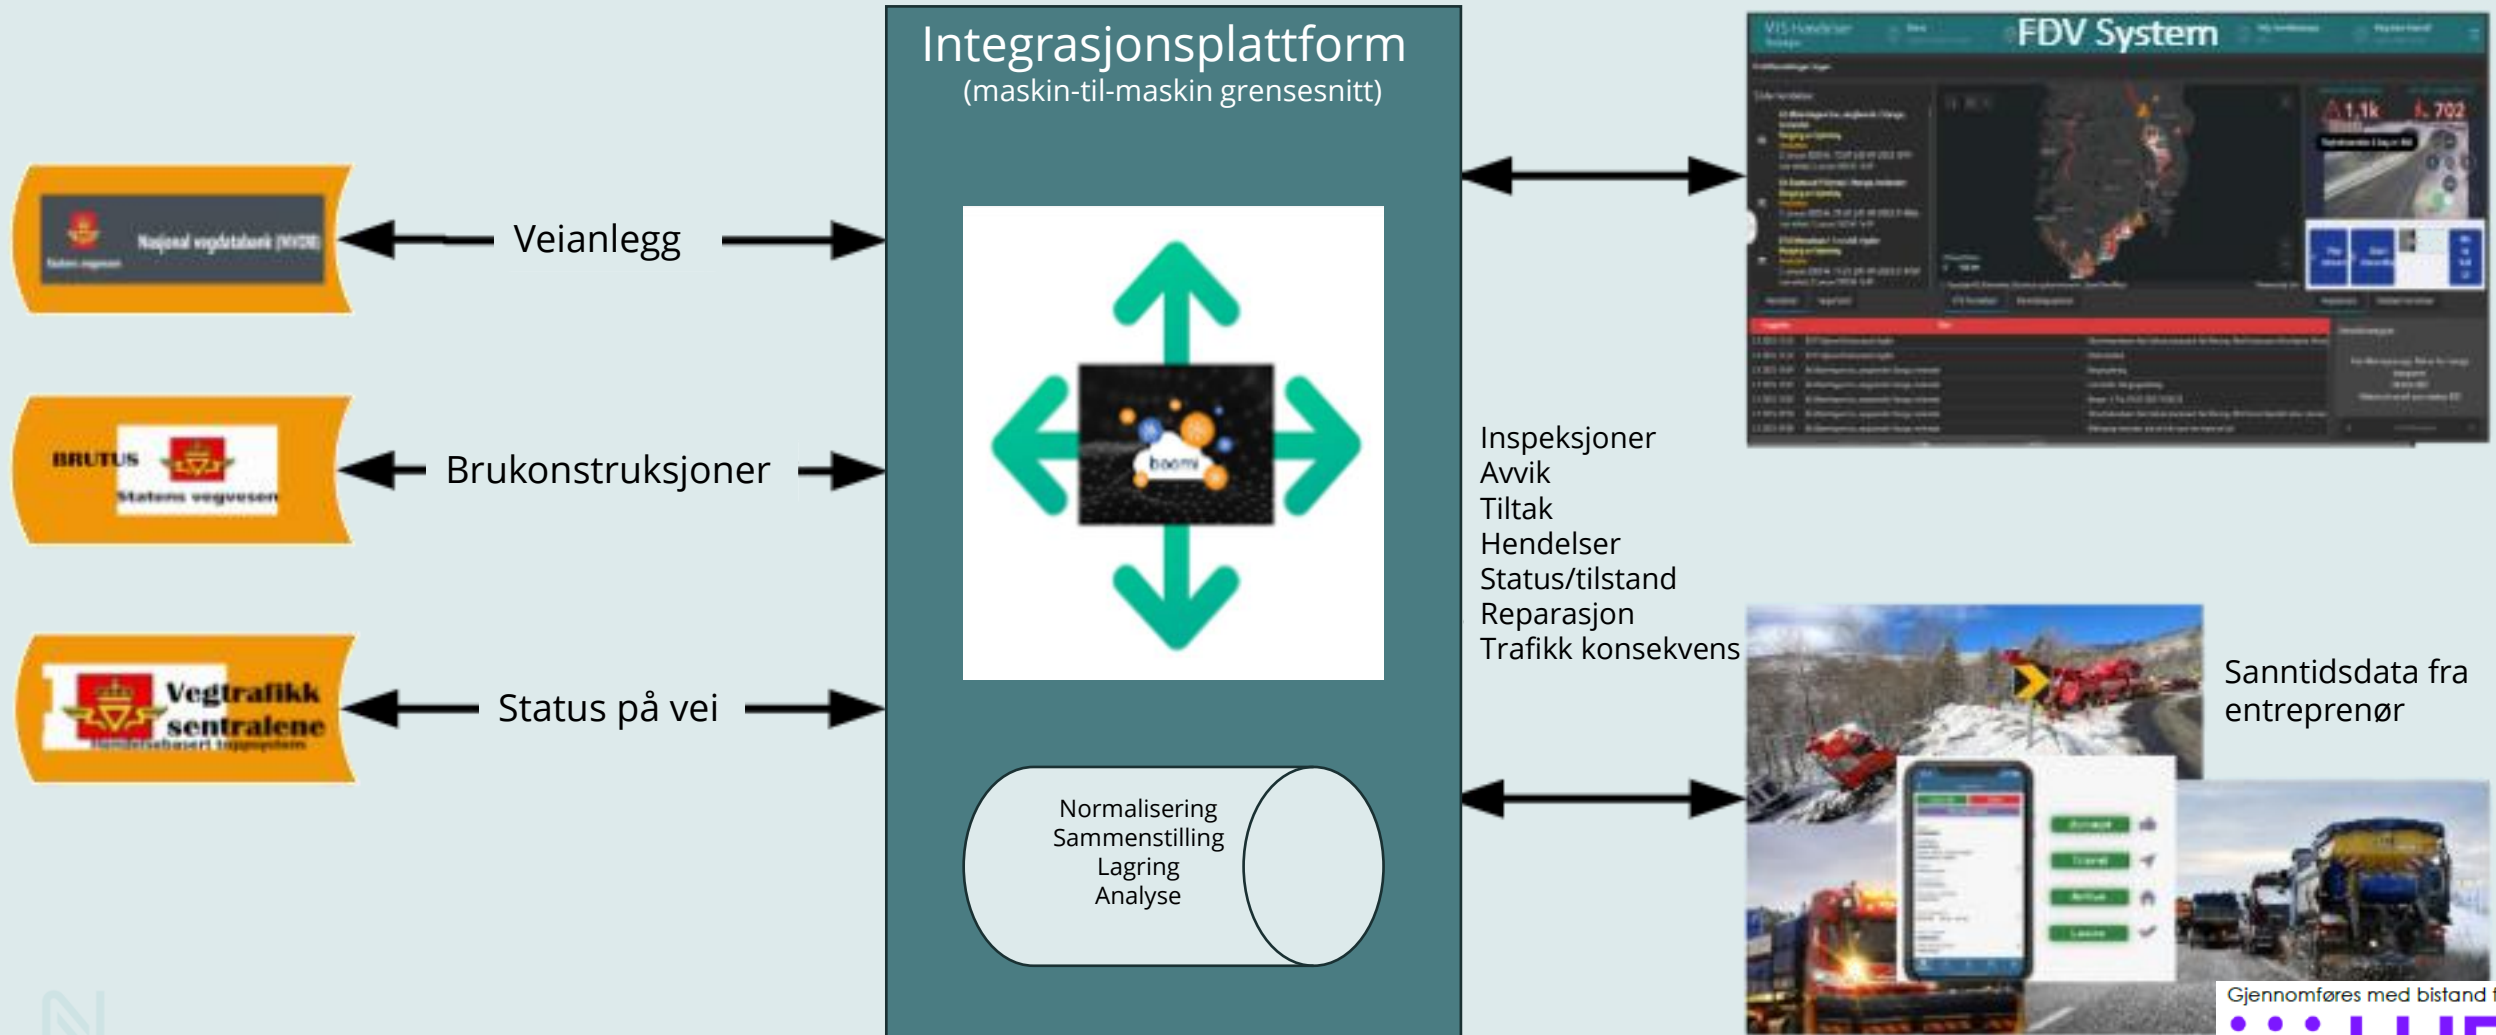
Integrasjonsplattform
(maskin-til-maskin grensesnitt)

Nasjonal vegdatabank (NVDB)
Statens vegvesen

Veianlegg

BRUTUS
Statens vegvesen

Brukonstruksjoner

Vegtrafikk sentralene
Hendelsebasert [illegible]

Status på vei

boomi

Normalisering
Sammenstilling
Lagring
Analyse

FDV System

1.1k
702

Inspeksjoner
Avvik
Tiltak
Hendelser
Status/tilstand
Reparasjon
Trafikk konsekvens

Sanntidsdata fra entreprenør

Gjennomføres med bistand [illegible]